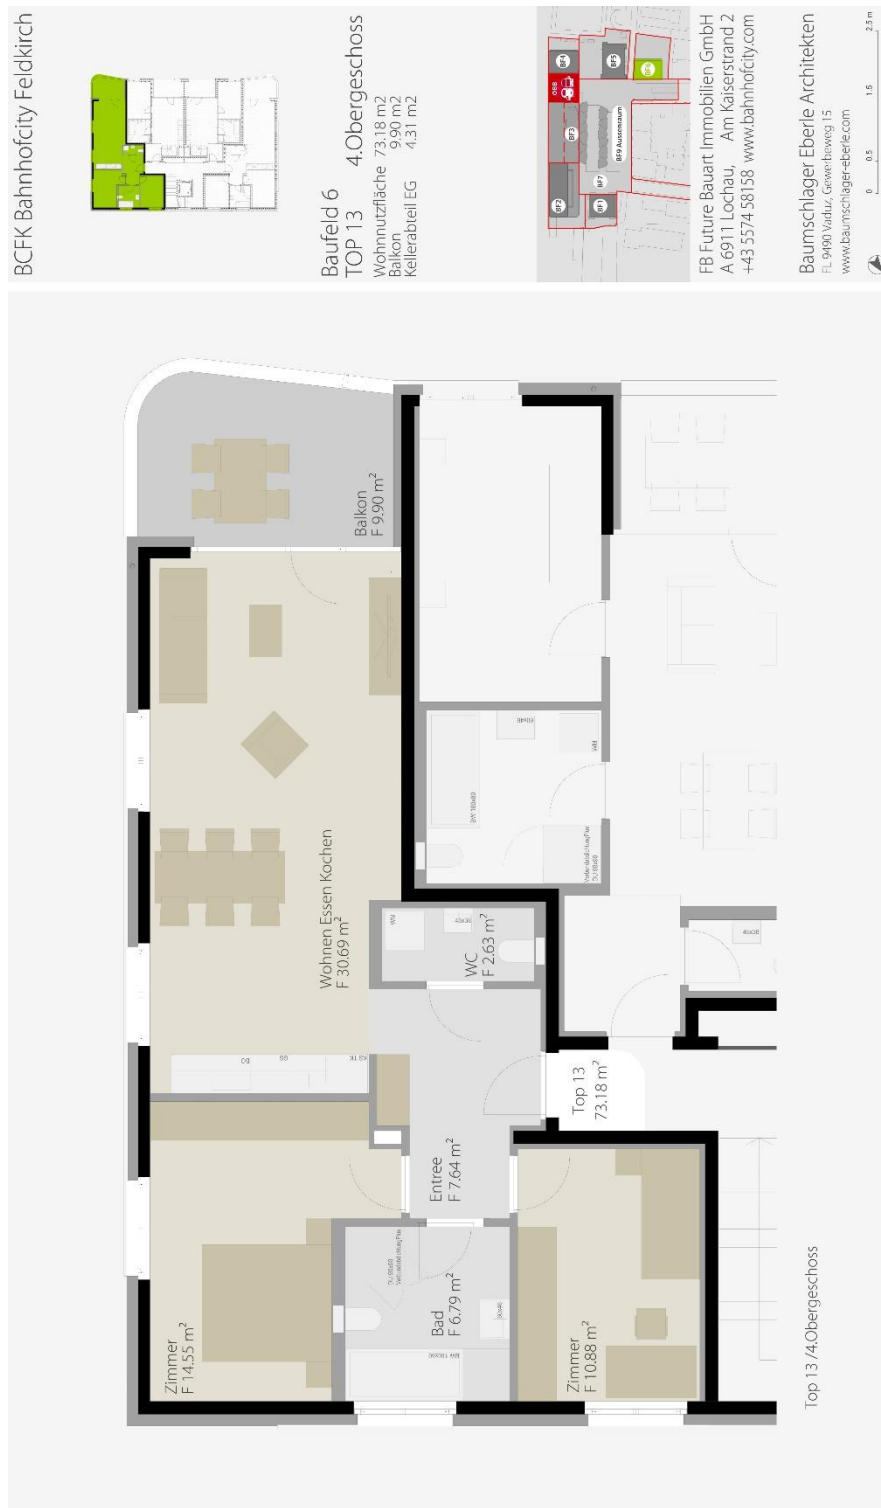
BCFK Bahnhofcity Feldkirch

Baufeld 6
TOP 13 4.Obergeschoss
Wohnnutzfläche 73.18 m2
Balkon 9.90 m2
Kellerabteil EG 4.31 m2

BF4
ÖBB
BF5
BF6
BF3
BF9 Aussenraum
BF2
BF7
BF1

FB Future Bauart Immobilien GmbH
A 6911 Lochau, Am Kaiserstrand 2
+43 5574 58158 www.bahnhofcity.com

Baumschlager Eberle Architekten
FL 9490 Vaduz, Gewerbeweg 15
www.baumschlager-eberle.com
0 0.5 1.5 2.5 m

Balkon
F 9.90 $m^2$

Wohnen Essen Kochen
F 30.69 $m^2$

WC
F 2.63 $m^2$

Top 13
73.18 $m^2$

Entree
F 7.64 $m^2$

Zimmer
F 14.55 $m^2$

Bad
F 6.79 $m^2$

Zimmer
F 10.88 $m^2$

Top 13 / 4.Obergeschoss